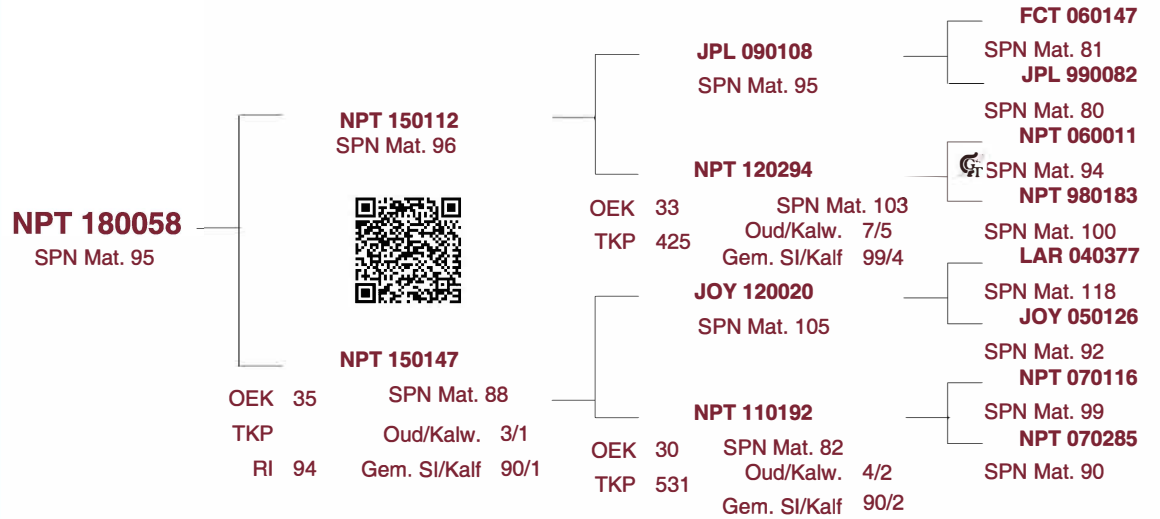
NPT 180058
SPN Mat. 95

NPT 150112
SPN Mat. 96

NPT 150147
OEK 35
TKP
RI 94
SPN Mat. 88
Oud/Kalw. 3/1
Gem. Sl/Kalf 90/1

JPL 090108
SPN Mat. 95

NPT 120294
OEK 33
TKP 425
SPN Mat. 103
Oud/Kalw. 7/5
Gem. Sl/Kalf 99/4

JOY 120020
SPN Mat. 105

NPT 110192
OEK 30
TKP 531
SPN Mat. 82
Oud/Kalw. 4/2
Gem. Sl/Kalf 90/2

FCT 060147
SPN Mat. 81
JPL 990082
SPN Mat. 80
NPT 060011
SPN Mat. 94
NPT 980183
SPN Mat. 100
LAR 040377
SPN Mat. 118
JOY 050126
SPN Mat. 92
NPT 070116
SPN Mat. 99
NPT 070285
SPN Mat. 90